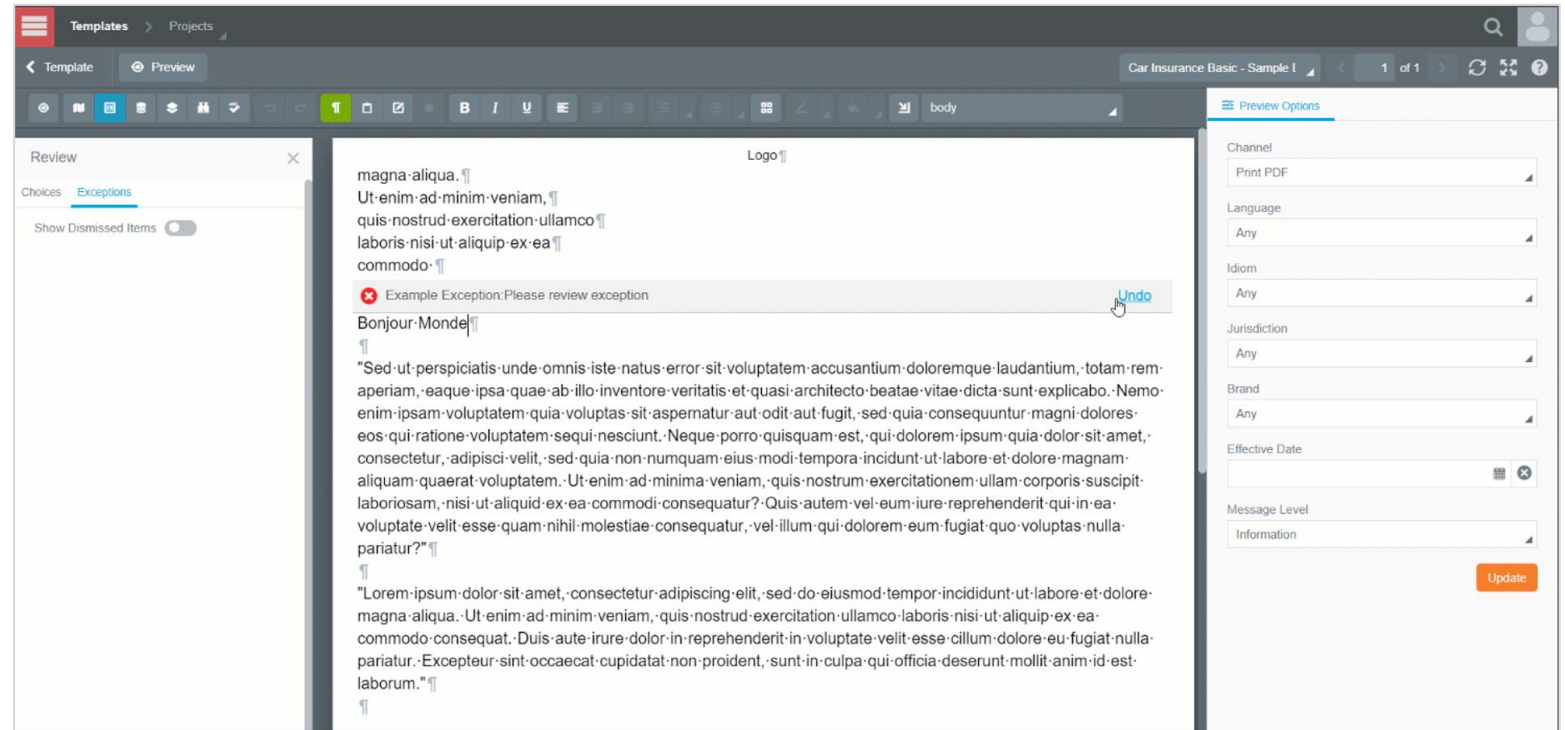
Templates > Projects

Template Preview

Car Insurance Basic - Sample I 1 of 1

body

Preview Options

Review

Choices Exceptions

Show Dismissed Items

Logo¶

magna·aliqua.¶
Ut·enim·ad·minim·veniam,¶
quis·nostrud·exercitation·ullamco¶
laboris·nisi·ut·aliquip·ex·ea¶
commodo·¶

Example Exception:Please review exception Undo

Bonjour·Monde¶
¶
"Sed·ut·perspiciatis·unde·omnis·iste·natus·error·sit·voluptatem·accusantium·doloremque·laudantium,·totam·rem·aperiam,·eaque·ipsa·quae·ab·illo·inventore·veritatis·et·quasi·architecto·beatae·vitae·dicta·sunt·explicabo.·Nemo·enim·ipsam·voluptatem·quia·voluptas·sit·aspernatur·aut·odit·aut·fugit,·sed·quia·consequuntur·magni·dolores·eos·qui·ratione·voluptatem·sequi·nesciunt.·Neque·porro·quisquam·est,·qui·dolorem·ipsum·quia·dolor·sit·amet,·consectetur,·adipisci·velit,·sed·quia·non·numquam·eius·modi·tempora·incidunt·ut·labore·et·dolore·magnam·aliquam·quaerat·voluptatem.·Ut·enim·ad·minima·veniam,·quis·nostrum·exercitationem·ullam·corporis·suscipit·laboriosam,·nisi·ut·aliquid·ex·ea·commodi·consequatur?·Quis·autem·vel·eum·iure·reprehenderit·qui·in·ea·voluptate·velit·esse·quam·nihil·molestiae·consequatur,·vel·illum·qui·dolorem·eum·fugiat·quo·voluptas·nulla·pariatur?"¶
¶
"Lorem·ipsum·dolor·sit·amet,·consectetur·adipiscing·elit,·sed·do·eiusmod·tempor·incididunt·ut·labore·et·dolore·magna·aliqua.·Ut·enim·ad·minim·veniam,·quis·nostrud·exercitation·ullamco·laboris·nisi·ut·aliquip·ex·ea·commodo·consequat.·Duis·aute·irure·dolor·in·reprehenderit·in·voluptate·velit·esse·cillum·dolore·eu·fugiat·nulla·pariatur.·Excepteur·sint·occaecat·cupidatat·non·proident,·sunt·in·culpa·qui·officia·deserunt·mollit·anim·id·est·laborum."¶
¶

Channel
Print PDF
Language
Any
Idiom
Any
Jurisdiction
Any
Brand
Any
Effective Date

Message Level
Information

Update